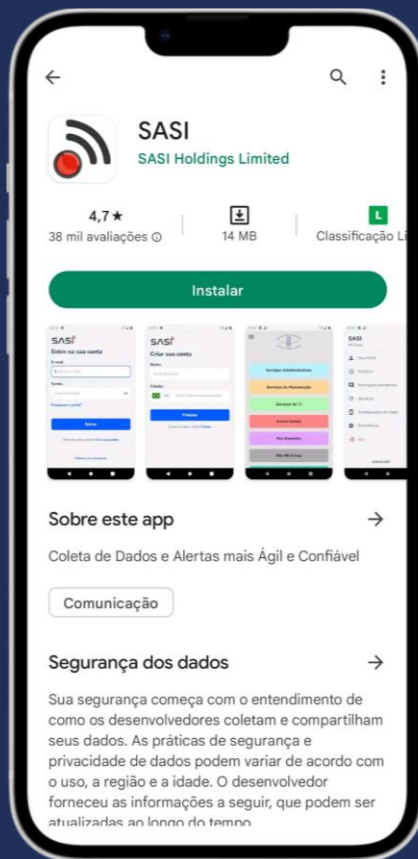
SASI
SASI Holdings Limited

4,7★
38 mil avaliações ⓘ

14 MB

L
Classificação Li

Instalar

SASI
Entre na sua conta

SASI
Criar sua conta

Próximo

SASI

Sobre este app →

Coleta de Dados e Alertas mais Ágil e Confiável

Comunicação

Segurança dos dados →

Sua segurança começa com o entendimento de como os desenvolvedores coletam e compartilham seus dados. As práticas de segurança e privacidade de dados podem variar de acordo com o uso, a região e a idade. O desenvolvedor forneceu as informações a seguir, que podem ser atualizadas ao longo do tempo.